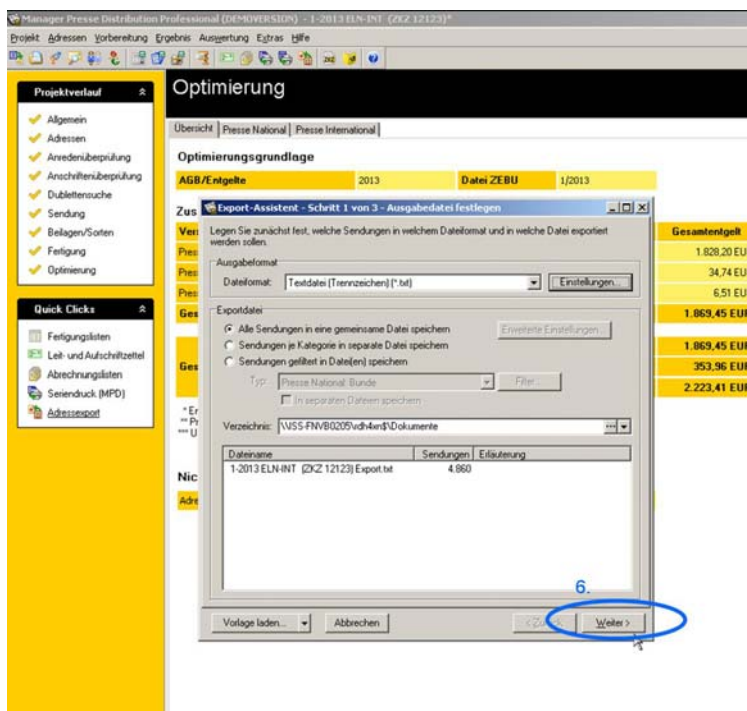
Manager Presse Distribution Professional (DEMOVERSION) - 1-2013 ELN-INT (ZKZ 12123)*

Projekt Adressen Vorbereitung Ergebnis Auswertung Extras Hilfe

Projektverlauf

Allgemein
Adressen
Anredenüberprüfung
Anschriftenüberprüfung
Dublettensuche
Sendung
Beilagen/Sorten
Fertigung
Optimierung

Quick Clicks

Fertigungslisten
Leit- und Aufschriftzettel
Abrechnungslisten
Seriendruck (MPD)
Adressexport

Optimierung

Übersicht | Presse National | Presse International

Optimierungsgrundlage

| AGB/Entgelte | 2013 | Datei ZEBU | 1/2013 |
|---|---|---|---|

Zus

Ver | Gesamtentgelt
Pres | 1.828,20 EU
Pres | 34,74 EU
Pres | 6,51 EU
Ges | 1.869,45 EUR

1.869,45 EUR
Ges | 353,96 EUR
2.223,41 EUR

* Er
** Pr
*** U

Nic
Adre

Export-Assistent - Schritt 1 von 3 - Ausgabedatei festlegen

Legen Sie zunächst fest, welche Sendungen in welchem Dateiformat und in welche Datei exportiert werden sollen.

Ausgabeformat
Dateiformat: Textdatei (Trennzeichen) (*.txt) | Einstellungen...

Exportdatei
Alle Sendungen in eine gemeinsame Datei speichern | Erweiterte Einstellungen...
Sendungen je Kategorie in separate Datei speichern
Sendungen gefiltert in Datei(en) speichern
Typ: Presse National: Bunde | Filter...
In separaten Dateien speichern

Verzeichnis: \\VSS-FNVB0205\vdh4xn$\Dokumente

| Dateiname | Sendungen | Erläuterung |
|---|---|---|
| 1-2013 ELN-INT (ZKZ 12123) Export.txt | 4.860 | |

6.

Vorlage laden... | Abbrechen | < Zurück | Weiter >